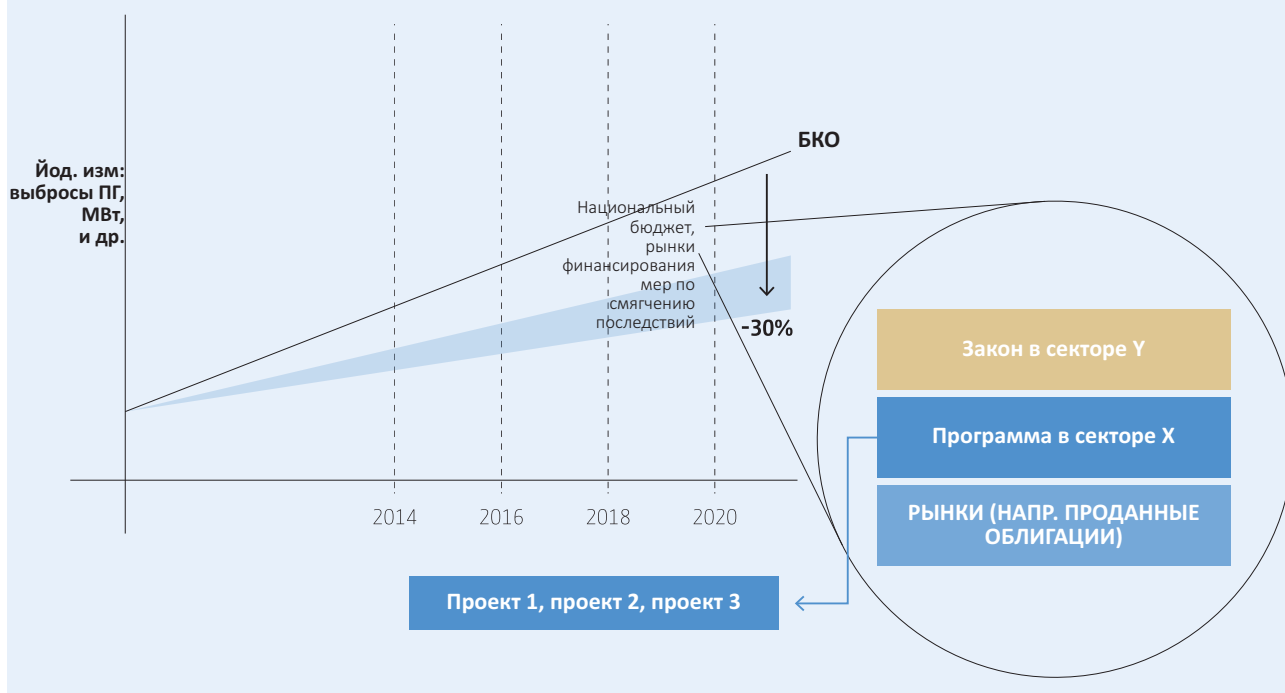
Йод. изм: выбросы ПГ, МВт, и др.

БКО

Национальный бюджет, рынки финансирования мер по смягчению последствий

-30%

2014
2016
2018
2020

Закон в секторе Y

Программа в секторе X

РЫНКИ (НАПР. ПРОДАННЫЕ ОБЛИГАЦИИ)

Проект 1, проект 2, проект 3